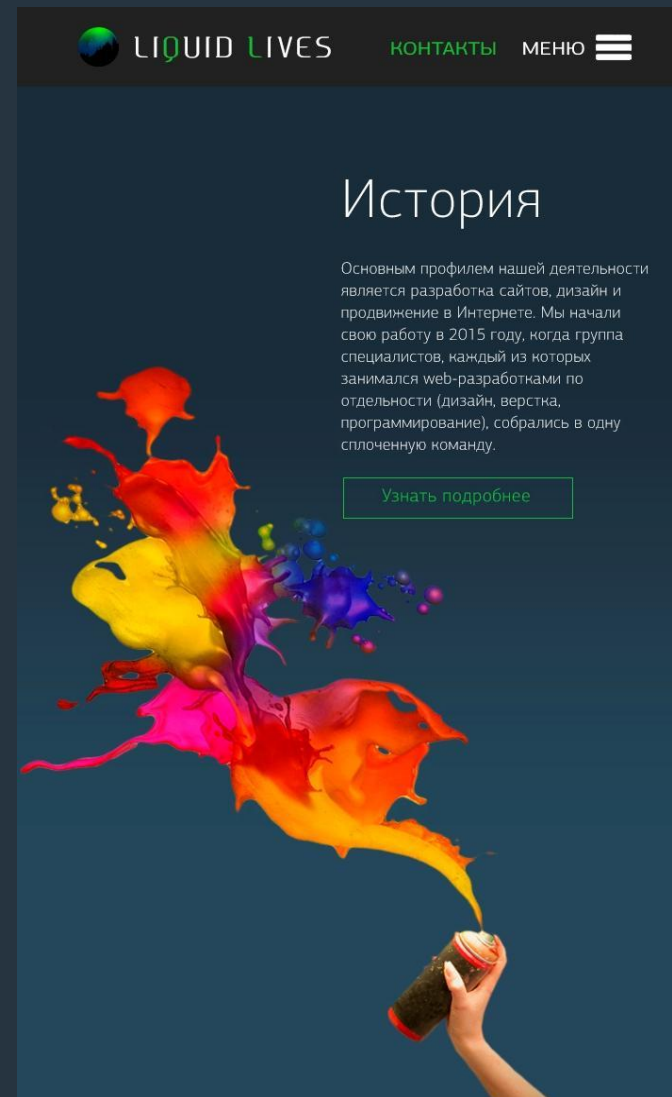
LIQUID LIVES

КОНТАКТЫ

МЕНЮ

История

Основным профилем нашей деятельности является разработка сайтов, дизайн и продвижение в Интернете. Мы начали свою работу в 2015 году, когда группа специалистов, каждый из которых занимался web-разработками по отдельности (дизайн, верстка, программирование), собрались в одну сплоченную команду.

Узнать подробнее